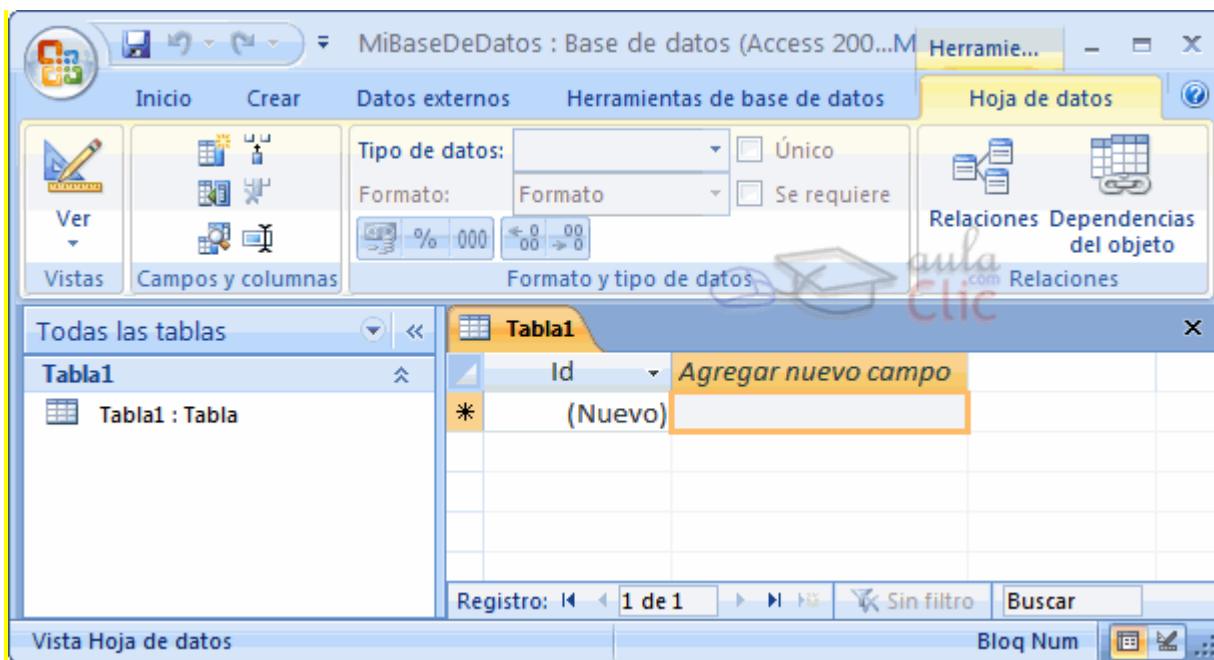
MiBaseDeDatos : Base de datos (Access 200...M Herramie...

Inicio Crear Datos externos Herramientas de base de datos Hoja de datos

Ver

Vistas Campos y columnas

Tipo de datos: Único

Formato: Formato Se requiere

% 000

Formato y tipo de datos

Relaciones Dependencias del objeto

Relaciones

aula Clic .com

Todas las tablas «

Tabla1

Tabla1 : Tabla

Tabla1

| | Id | Agregar nuevo campo |
|---|---|---|
| * | (Nuevo) | |

Registro: 1 de 1 Sin filtro Buscar

Vista Hoja de datos Bloq Num